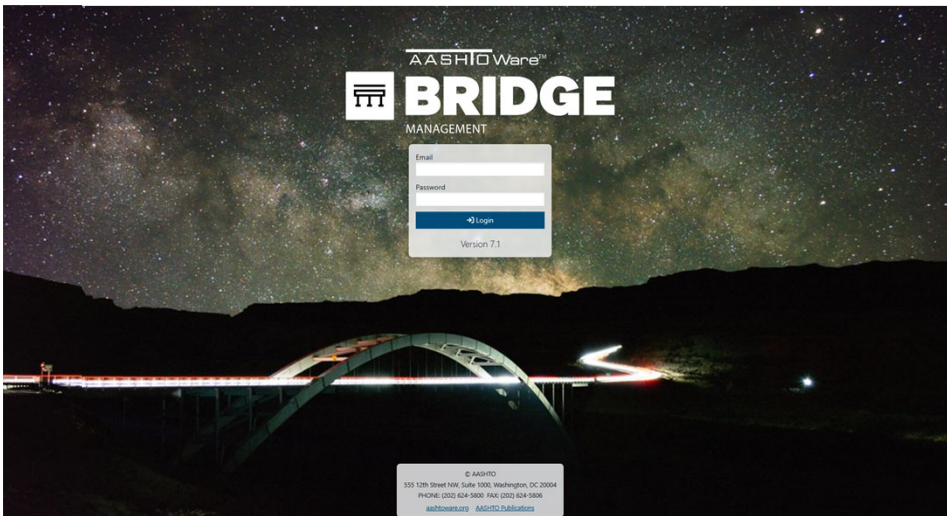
AASHTOWare™

BRIDGE
MANAGEMENT

Email

Password

Login

Version 7.1

© AASHTO
555 12th Street NW, Suite 1000, Washington, DC 20004
PHONE: (202) 624-5800 FAX: (202) 624-5806
aashtoware.org AASHTO Publications